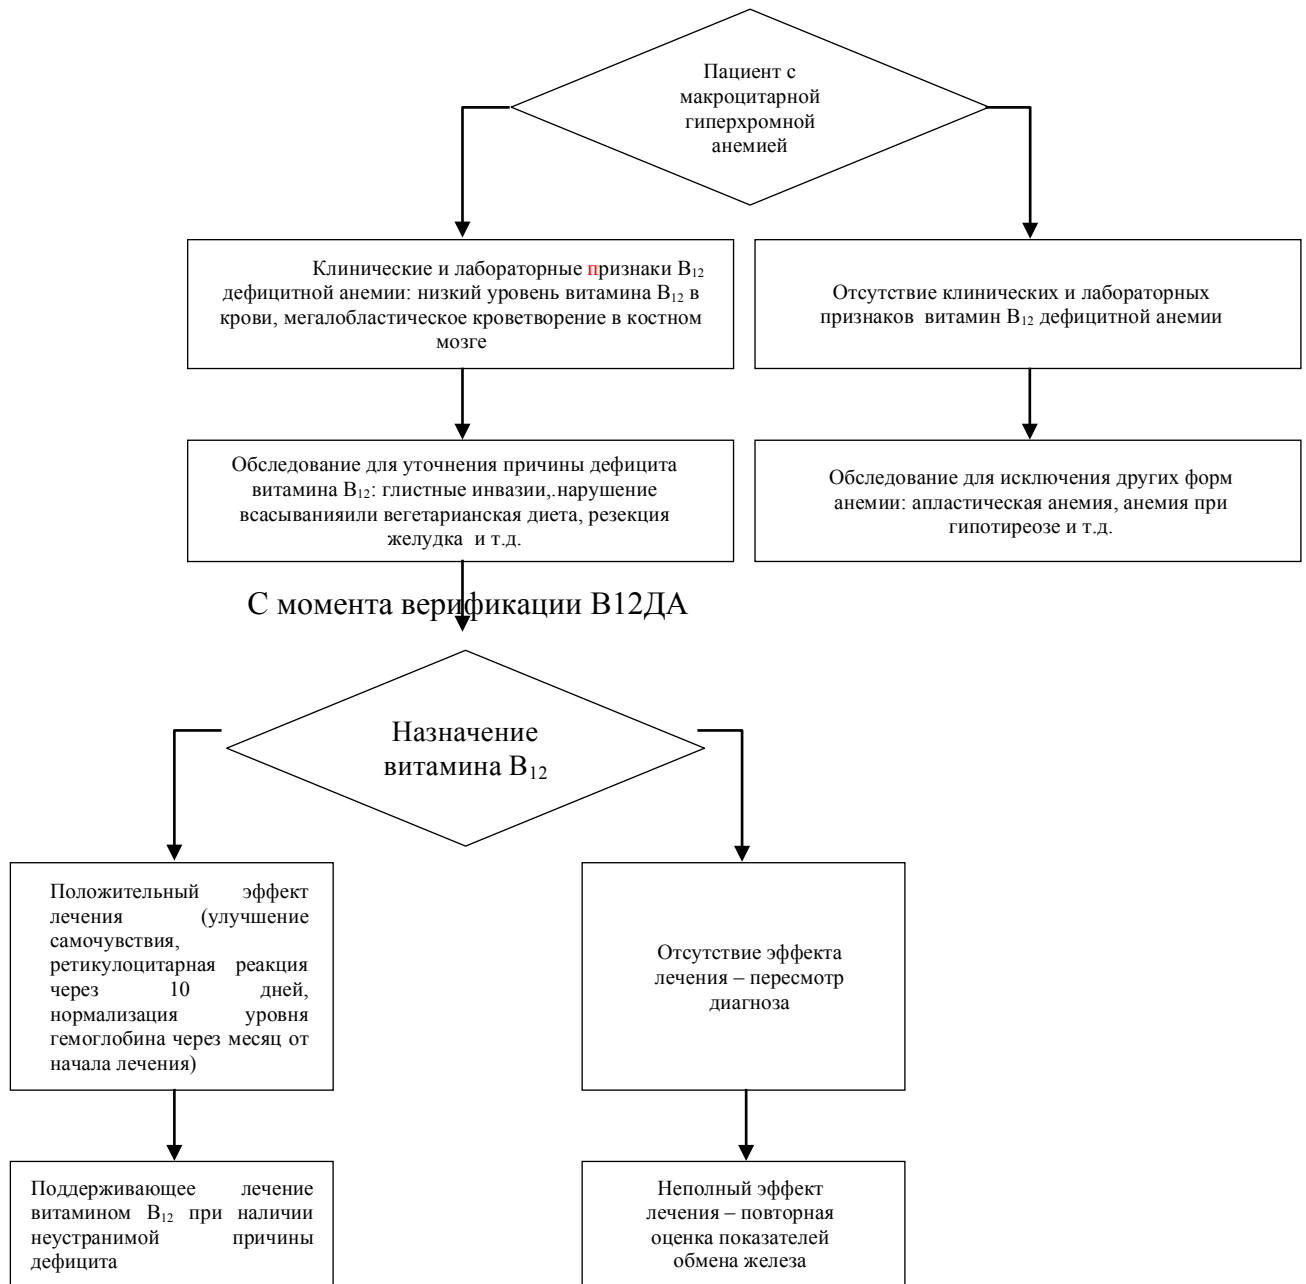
Пациент с макроцитарной гиперхромной анемией

Клинические и лабораторные признаки $B_{12}$ дефицитной анемии: низкий уровень витамина $B_{12}$ в крови, мегалобластическое кроветворение в костном мозге

Отсутствие клинических и лабораторных признаков витамин $B_{12}$ дефицитной анемии

Обследование для уточнения причины дефицита витамина $B_{12}$: глистные инвазии,.нарушение всасыванияили вегетарианская диета, резекция желудка и т.д.

Обследование для исключения других форм анемии: апластическая анемия, анемия при гипотиреозе и т.д.

С момента верификации В12ДА

Назначение витамина $B_{12}$

Положительный эффект лечения (улучшение самочувствия, ретикулоцитарная реакция через 10 дней, нормализация уровня гемоглобина через месяц от начала лечения)

Отсутствие эффекта лечения – пересмотр диагноза

Поддерживающее лечение витамином $B_{12}$ при наличии неустранимой причины дефицита

Неполный эффект лечения – повторная оценка показателей обмена железа